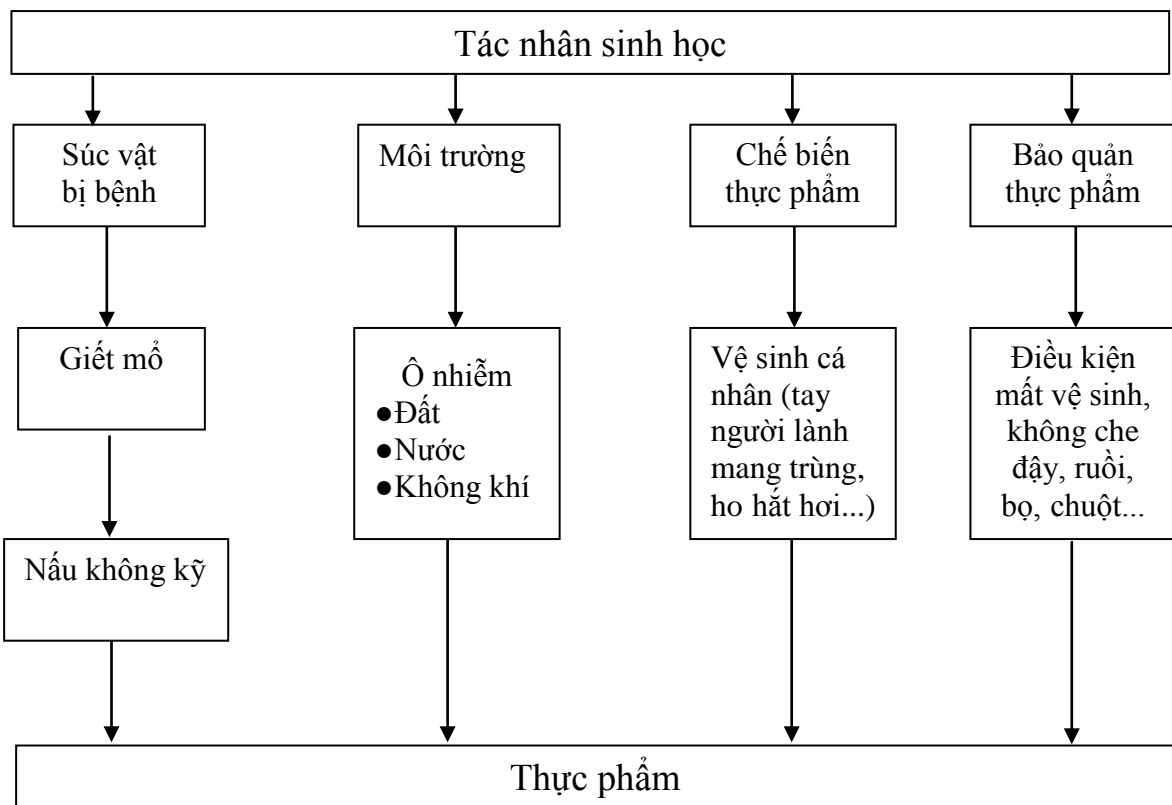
Tác nhân sinh học

Súc vật bị bệnh

Giết mổ

Nấu không kỹ

Môi trường

Ô nhiễm
●Đất
●Nước
●Không khí

Chế biến thực phẩm

Vệ sinh cá nhân (tay người lành mang trùng, ho hắt hơi...)

Bảo quản thực phẩm

Điều kiện mất vệ sinh, không che đậy, ruồi, bọ, chuột...

Thực phẩm